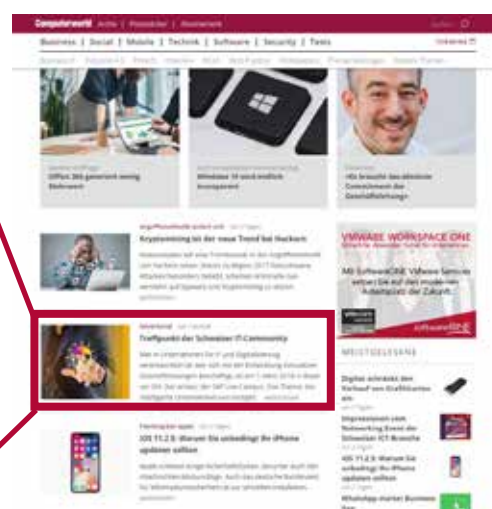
Computerworld Archiv | Prospekte | Abonnement

Business | Social | Mobile | Technik | Software | Security | Tests

Office 365 generiert wenig Einkommen

Windows 10 wird endlich transparent

«Es braucht das absolute Commitment der Geschäftsleitung»

Kryptomining ist der neue Trend bei Hackern

VMWARE WORKSPACE ONE

Mit SoftwareONE VMware Services setzen Sie auf das moderne Arbeitsplatz der Zukunft.

softwareONE

Treffpunkt der Schweizer IT-Community

MEISTGELESENE

Digitec schreibt den Verkauf von Grafikkarten ein

Impressionen vom Networking-Event der Schweizer ICT-Branche

iOS 11.2.5: Warum Sie unbedingt Ihr iPhone updaten sollten

iOS 11.2.5: Warum Sie unbedingt Ihr iPhone updaten sollten

WhatsApp market Business